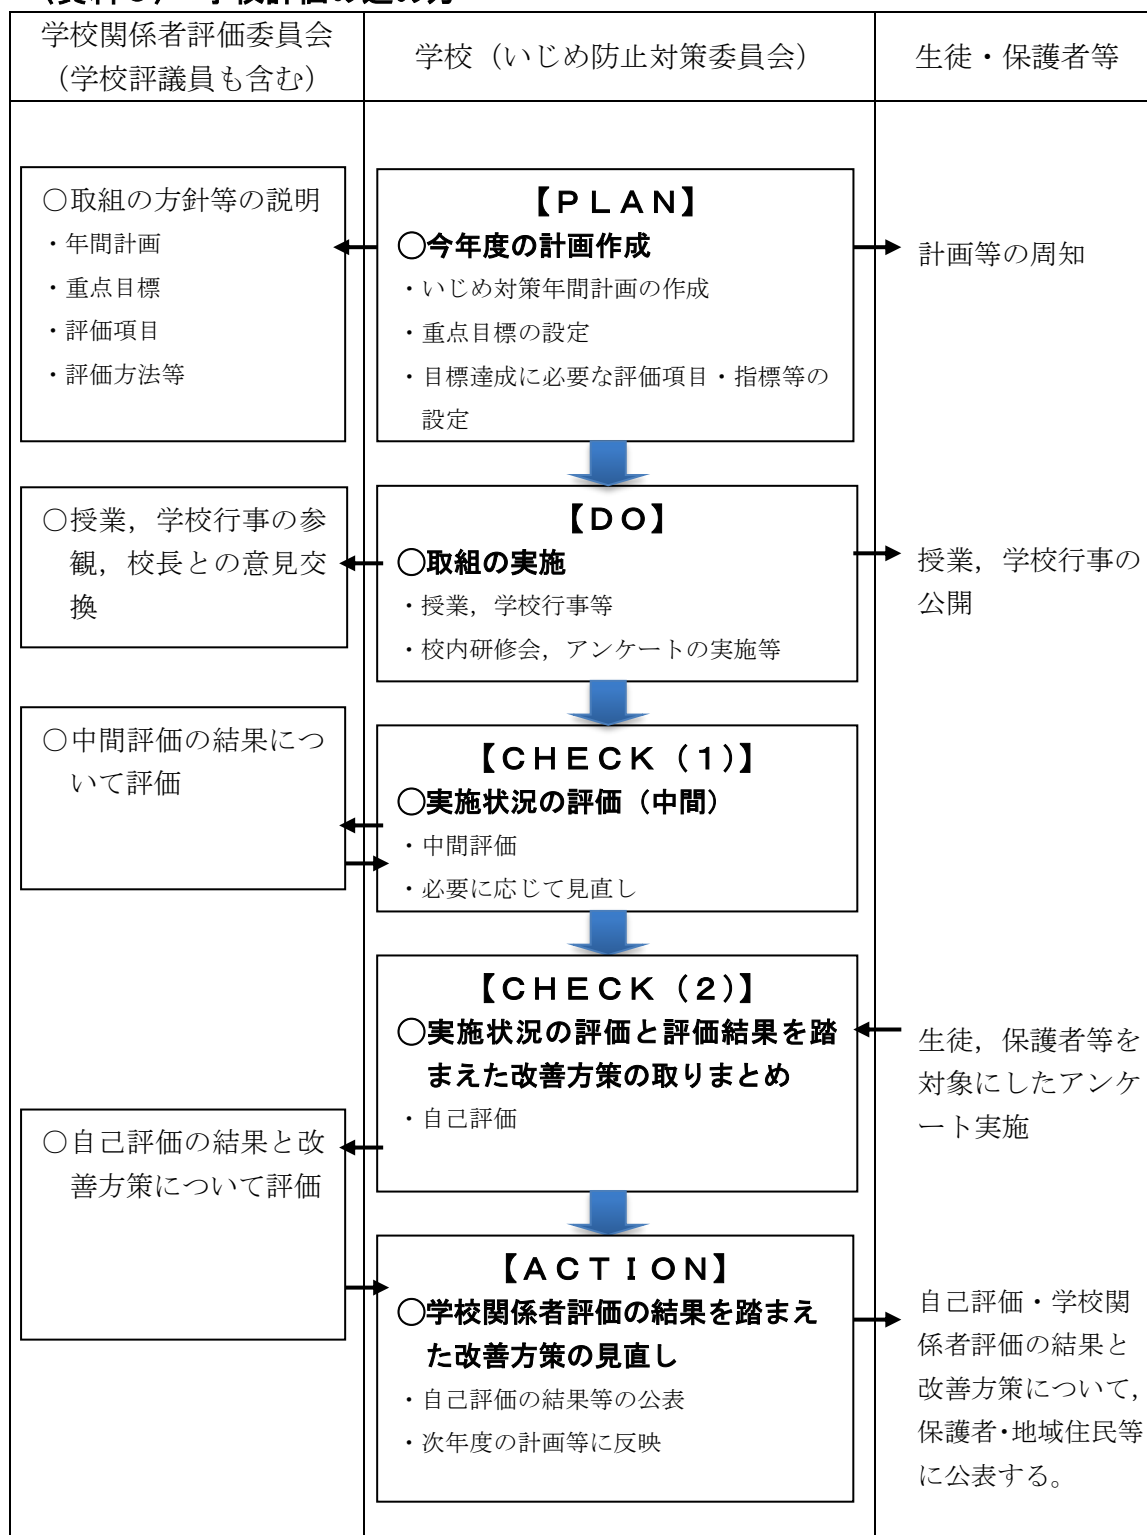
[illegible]

| 学校関係者評価委員会（学校評議員も含む） | 学校（いじめ防止対策委員会） | 生徒・保護者等 |
|---|---|---|

○取組の方針等の説明
・年間計画
・重点目標
・評価項目
・評価方法等

【ＰＬＡＮ】
○今年度の計画作成
・いじめ対策年間計画の作成
・重点目標の設定
・目標達成に必要な評価項目・指標等の設定

計画等の周知

○授業，学校行事の参観，校長との意見交換

【ＤＯ】
○取組の実施
・授業，学校行事等
・校内研修会，アンケートの実施等

授業，学校行事の公開

○中間評価の結果について評価

【ＣＨＥＣＫ（1)】
○実施状況の評価（中間）
・中間評価
・必要に応じて見直し

【ＣＨＥＣＫ（2)】
○実施状況の評価と評価結果を踏まえた改善方策の取りまとめ
・自己評価

生徒，保護者等を対象にしたアンケート実施

○自己評価の結果と改善方策について評価

【ＡＣＴＩＯＮ】
○学校関係者評価の結果を踏まえた改善方策の見直し
・自己評価の結果等の公表
・次年度の計画等に反映

自己評価・学校関係者評価の結果と改善方策について，保護者･地域住民等に公表する。